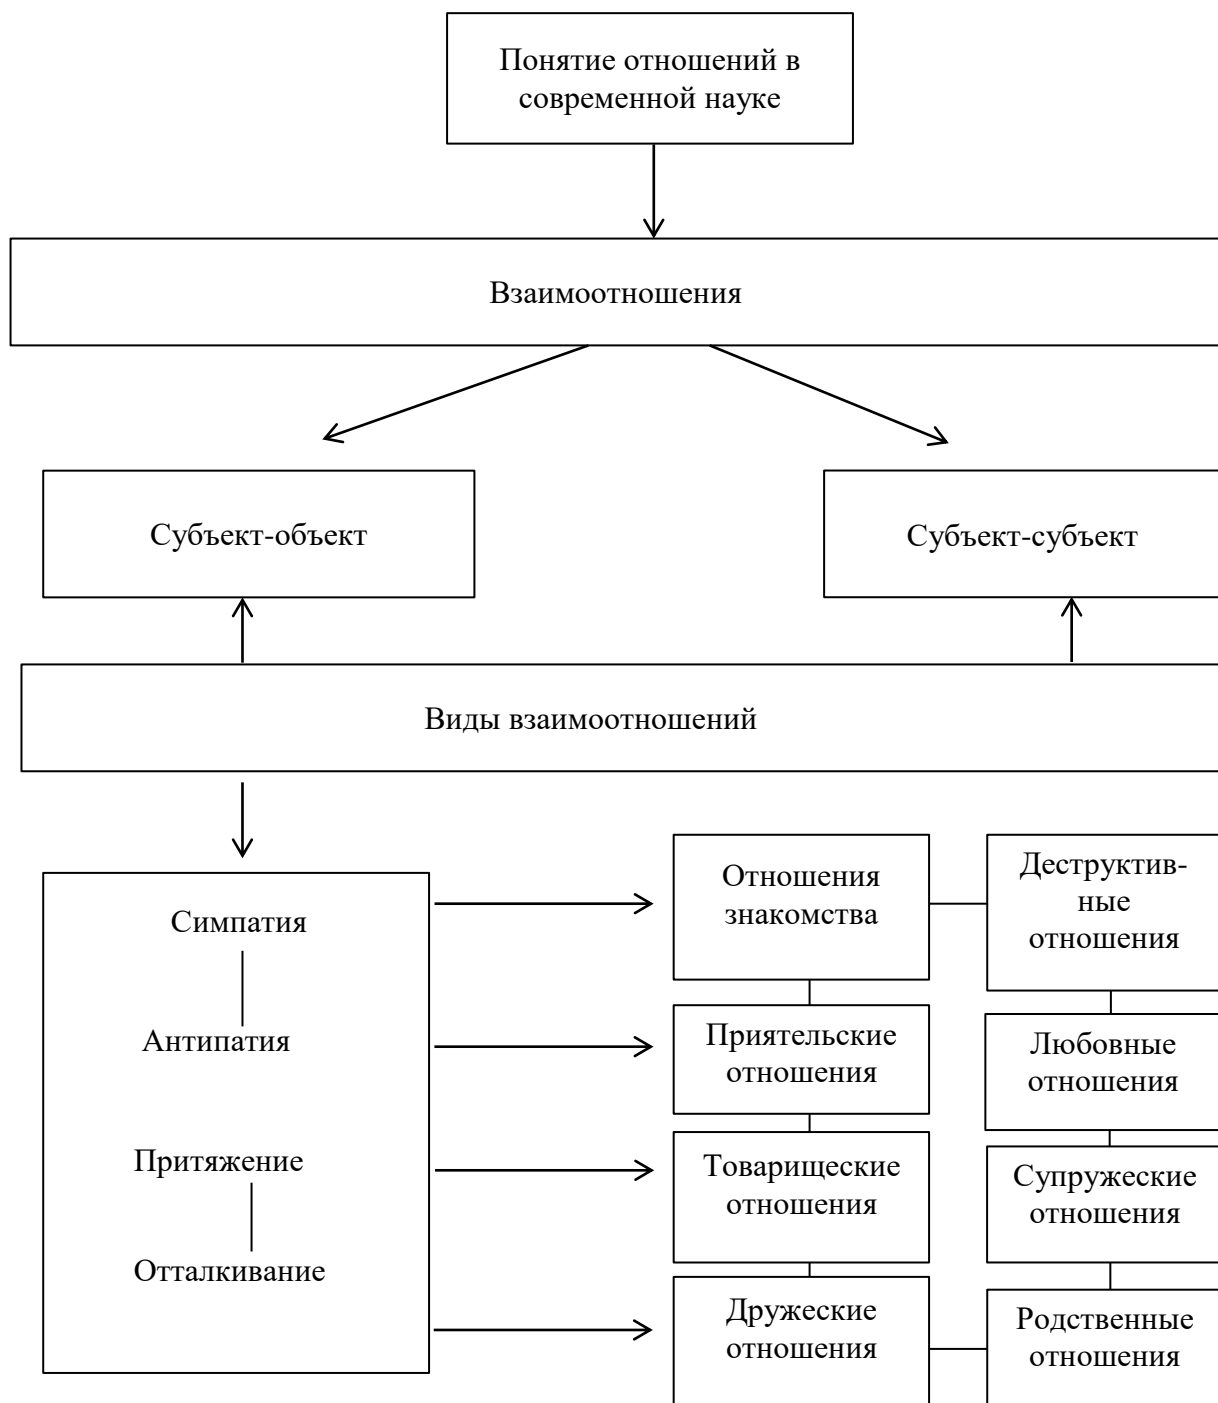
Понятие отношений в современной науке

Взаимоотношения

Субъект-объект

Субъект-субъект

Виды взаимоотношений

Симпатия

Антипатия

Притяжение

Отталкивание

Отношения знакомства

Деструктивные отношения

Приятельские отношения

Любовные отношения

Товарищеские отношения

Супружеские отношения

Дружеские отношения

Родственные отношения